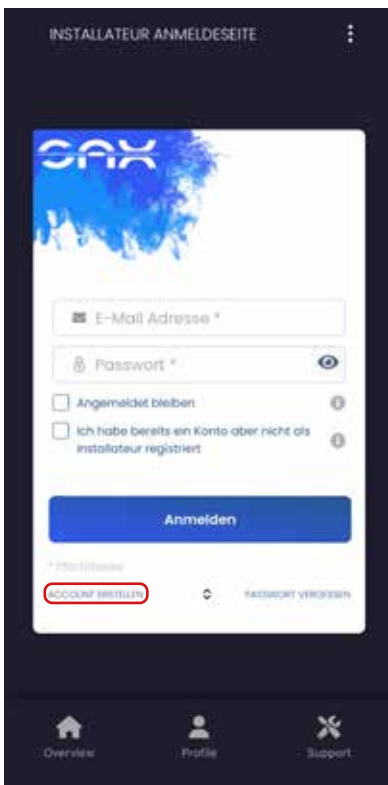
INSTALLATEUR ANMELDESEITE

SAX

E-Mail Adresse *

Passwort *

Angemeldet bleiben

Ich habe bereits ein Konto aber nicht als Installateur registriert

Anmelden

* Pflichtfelder

ACCOUNT ERSTELLEN

PASSWORT VERGESSEN

Overview

Profile

Support